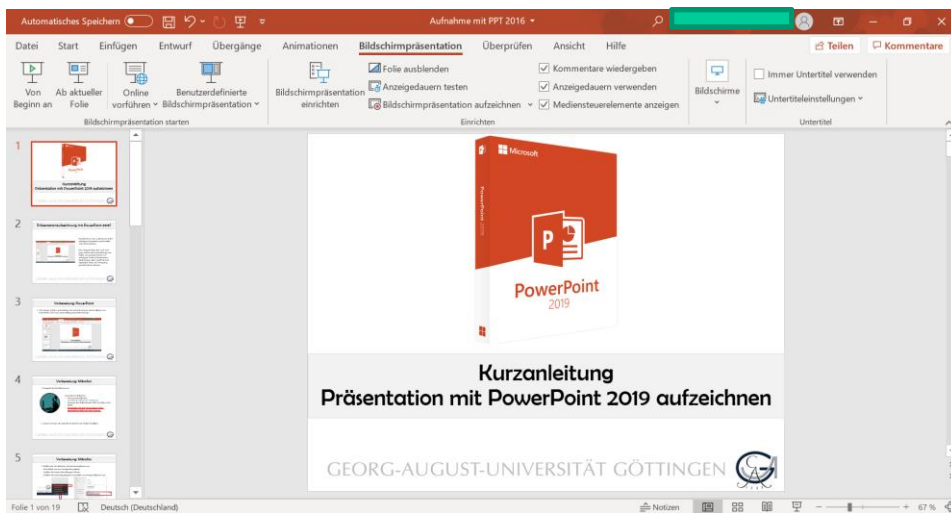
Automatisches Speichern

Aufnahme mit PPT 2016

Datei Start Einfügen Entwurf Übergänge Animationen Bildschirmpräsentation Überprüfen Ansicht Hilfe

Teilen Kommentare

Von Beginn an
Ab aktueller Folie
Online vorführen
Benutzerdefinierte Bildschirmpräsentation
Bildschirmpräsentation starten

Bildschirmpräsentation einrichten
Folie ausblenden
Anzeigedauern testen
Bildschirmpräsentation aufzeichnen
Kommentare wiedergeben
Anzeigedauern verwenden
Mediensteuerelemente anzeigen
Einrichten

Bildschirme

Immer Untertitel verwenden
Untertiteleinstellungen
Untertitel

1
Kurzanleitung
Präsentation mit PowerPoint 2019 aufzeichnen

2

3
Vorbereitung PowerPoint

4
Vorbereitung Mikrofon

5
Vorbereitung Mikrofon

Microsoft
PowerPoint 2019
PowerPoint
2019

Kurzanleitung
Präsentation mit PowerPoint 2019 aufzeichnen

GEORG-AUGUST-UNIVERSITÄT GÖTTINGEN

Folie 1 von 19 Deutsch (Deutschland) Notizen 67 %